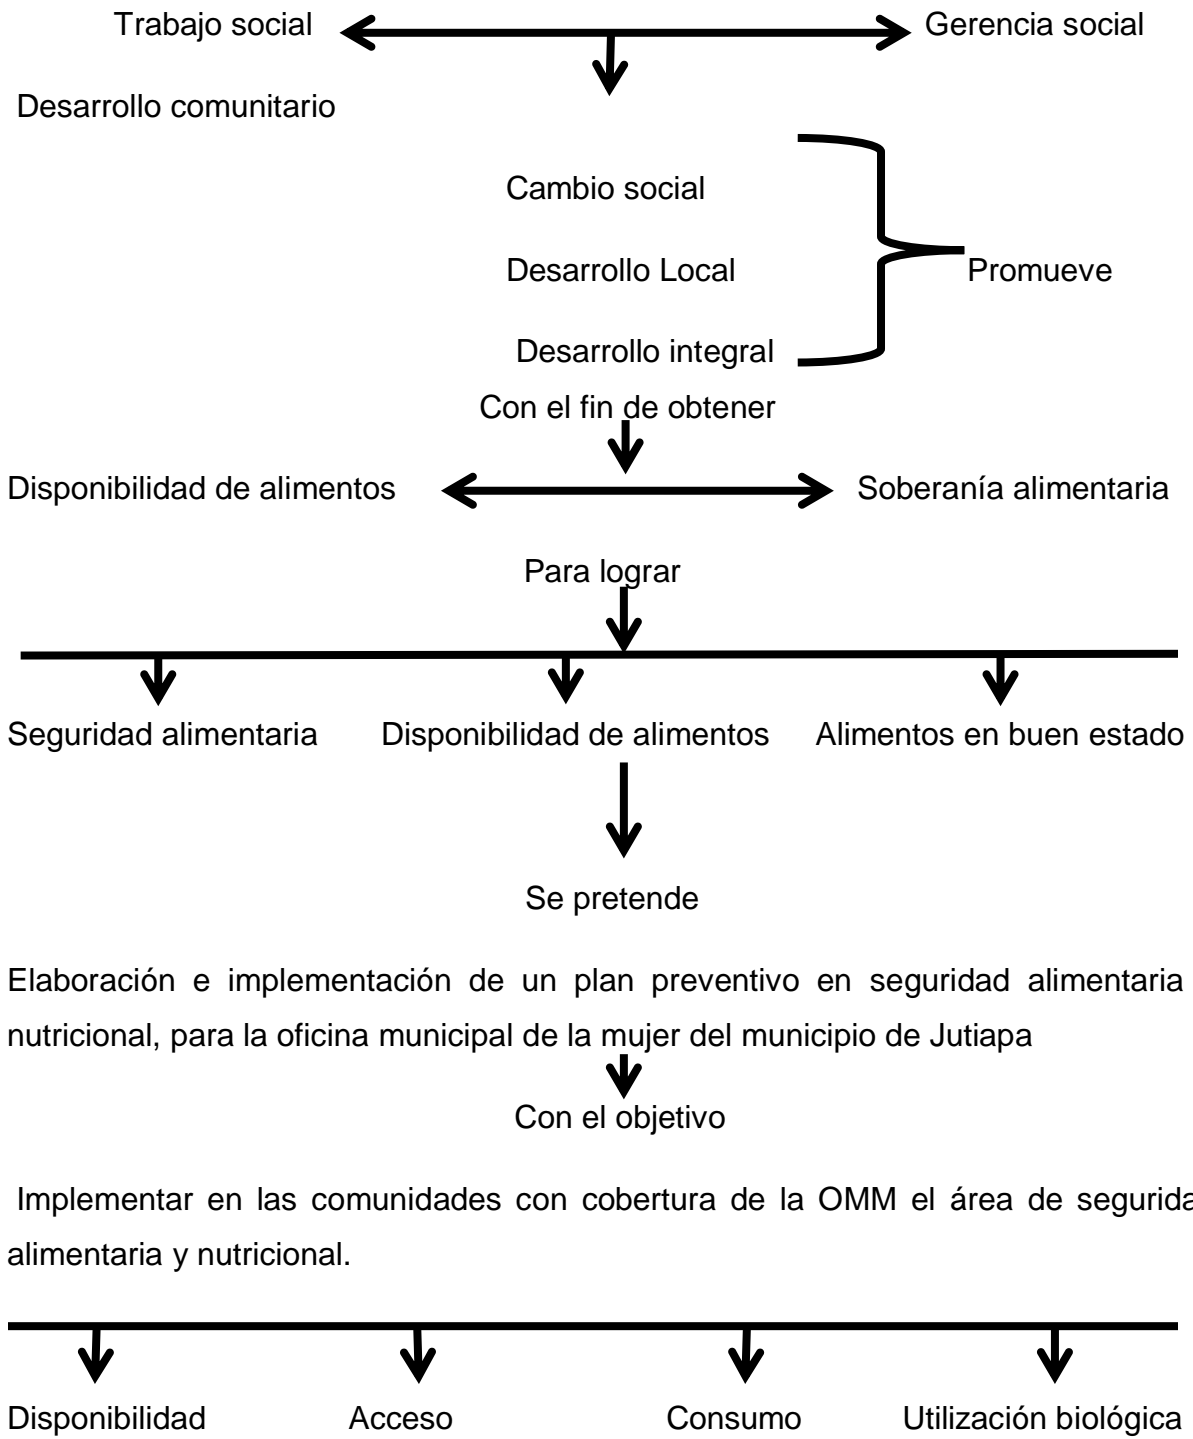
Trabajo social

Gerencia social

Desarrollo comunitario

Cambio social

Desarrollo Local

Desarrollo integral

Promueve

Con el fin de obtener

Disponibilidad de alimentos

Soberanía alimentaria

Para lograr

Seguridad alimentaria

Disponibilidad de alimentos

Alimentos en buen estado

Se pretende

Elaboración e implementación de un plan preventivo en seguridad alimentaria nutricional, para la oficina municipal de la mujer del municipio de Jutiapa

Con el objetivo

Implementar en las comunidades con cobertura de la OMM el área de segurida alimentaria y nutricional.

Disponibilidad

Acceso

Consumo

Utilización biológica